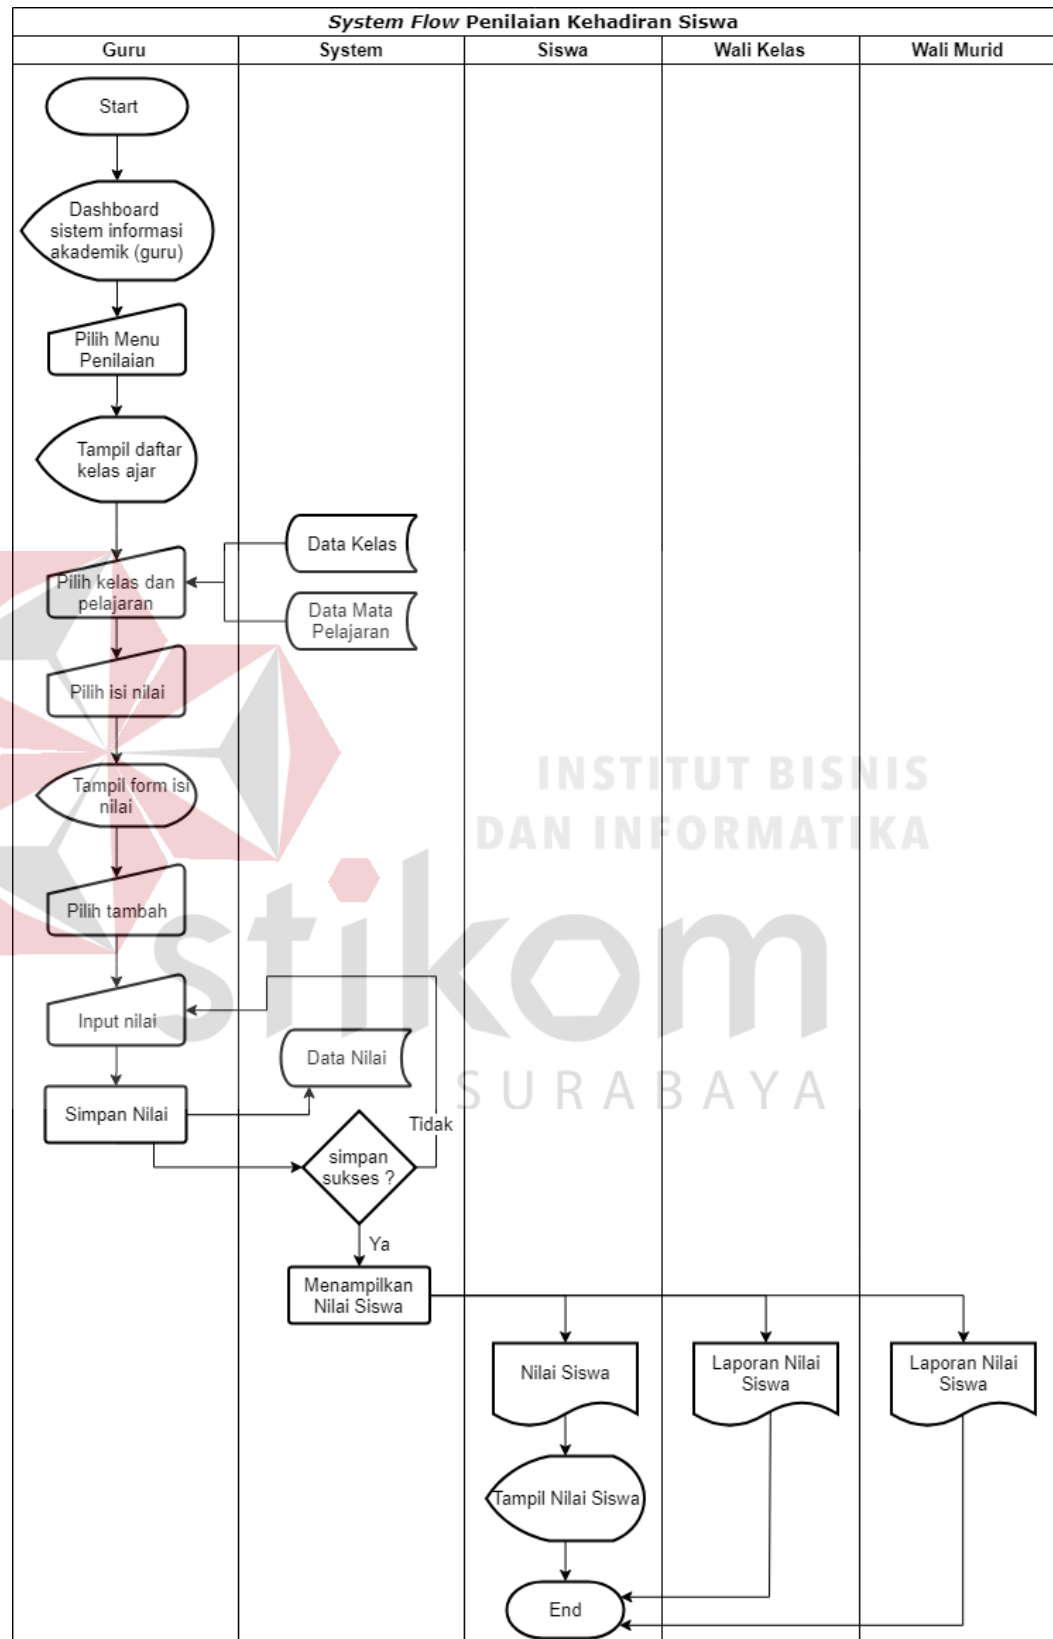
System Flow Penilaian Kehadiran Siswa

| Guru | System | Siswa | Wali Kelas | Wali Murid |
|---|---|---|---|---|

Start

Dashboard sistem informasi akademik (guru)

Pilih Menu Penilaian

Tampil daftar kelas ajar

Data Kelas

Pilih kelas dan pelajaran

Data Mata Pelajaran

Pilih isi nilai

Tampil form isi nilai

Pilih tambah

Input nilai

Data Nilai

Simpan Nilai

Tidak

simpan sukses ?

Ya

Menampilkan Nilai Siswa

Nilai Siswa

Laporan Nilai Siswa

Laporan Nilai Siswa

Tampil Nilai Siswa

End

INSTITUT BISNIS DAN INFORMATIKA

stikom

SURABAYA